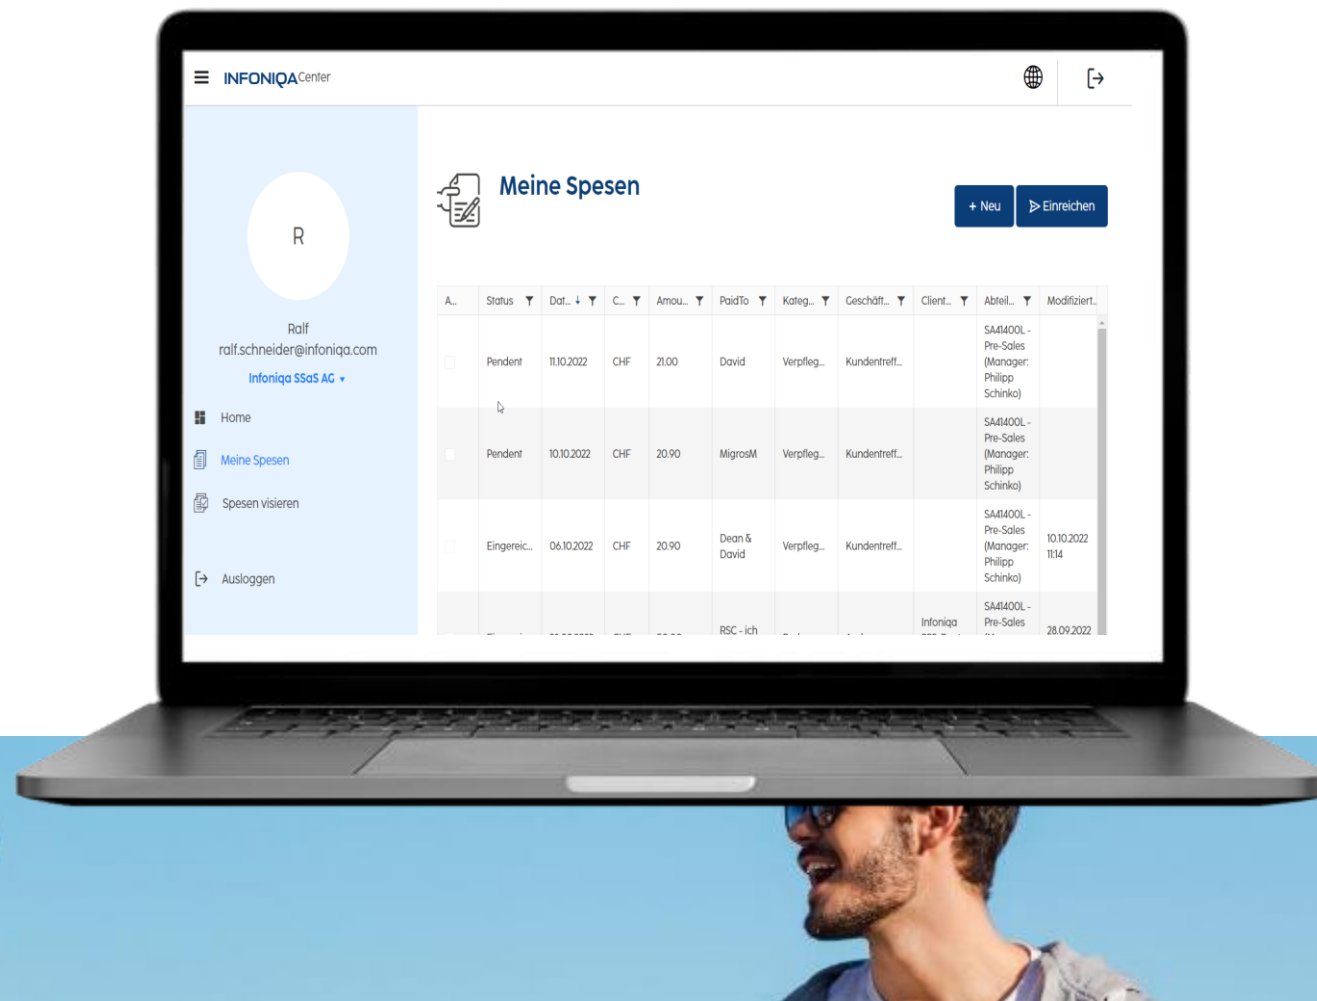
INFONIQA Center

R

Ralf
ralf.schneider@infoniqa.com
Infoniqa SSaS AG ▾

Home
Meine Spesen
Spesen visieren
Ausloggen

Meine Spesen

+ Neu
Einreichen

| A... | Status | Dat... | C... | Amou... | PaidTo | Kateg... | Geschäft... | Client... | Abteil... | Modifiziert... |
|---|---|---|---|---|---|---|---|---|---|---|
| | Pendent | 11.10.2022 | CHF | 21.00 | David | Verpfleg... | Kundentreff... | | SA41400L - Pre-Sales (Manager: Philipp Schinko) | |
| | Pendent | 10.10.2022 | CHF | 20.90 | MigrosM | Verpfleg... | Kundentreff... | | SA41400L - Pre-Sales (Manager: Philipp Schinko) | |
| | Eingereic... | 06.10.2022 | CHF | 20.90 | Dean & David | Verpfleg... | Kundentreff... | | SA41400L - Pre-Sales (Manager: Philipp Schinko) | 10.10.2022 11:14 |
| | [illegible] | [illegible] | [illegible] | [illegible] | RSC - ich | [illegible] | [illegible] | Infoniqa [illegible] | SA41400L - Pre-Sales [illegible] | 28.09.2022 |